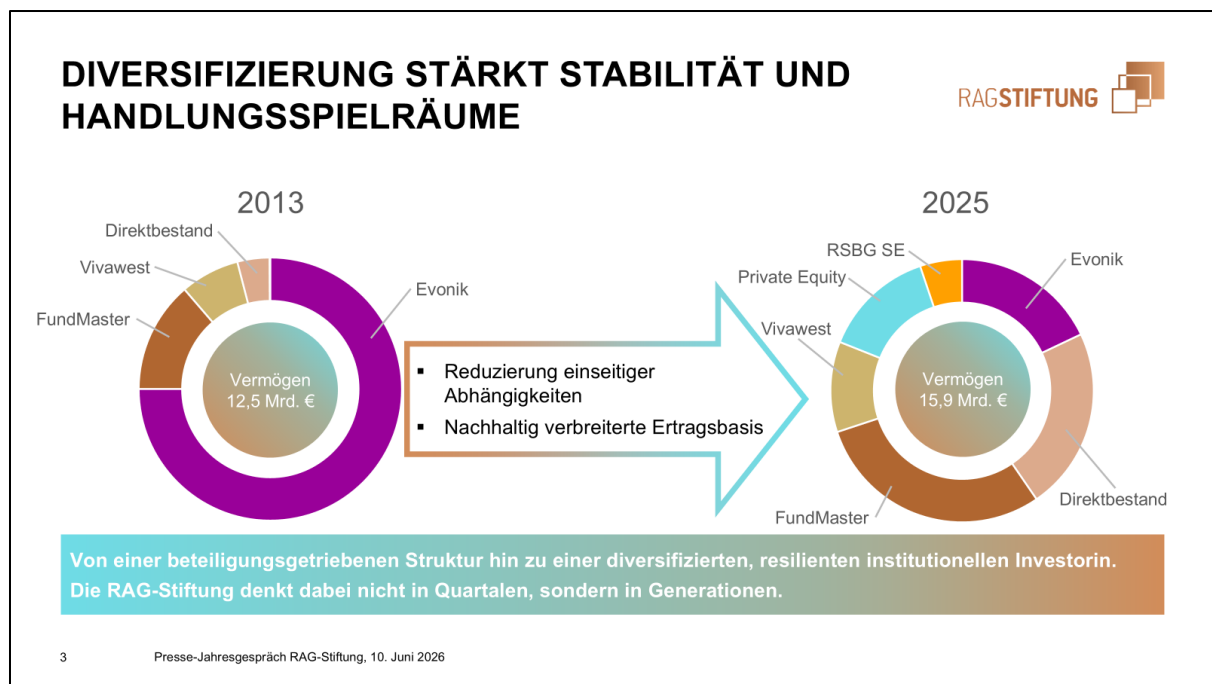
DIVERSIFIZIERUNG STÄRKT STABILITÄT UND HANDLUNGSSPIELRÄUME

RAGSTIFTUNG

2013

Direktbestand
Vivawest
FundMaster
Evonik

Vermögen
12,5 Mrd. €

▪ Reduzierung einseitiger Abhängigkeiten
▪ Nachhaltig verbreiterte Ertragsbasis

2025

RSBG SE
Evonik
Private Equity
Vivawest

Vermögen
15,9 Mrd. €

Direktbestand
FundMaster

Von einer beteiligungsgetriebenen Struktur hin zu einer diversifizierten, resilienten institutionellen Investorin. Die RAG-Stiftung denkt dabei nicht in Quartalen, sondern in Generationen.

3 Presse-Jahresgespräch RAG-Stiftung, 10. Juni 2026